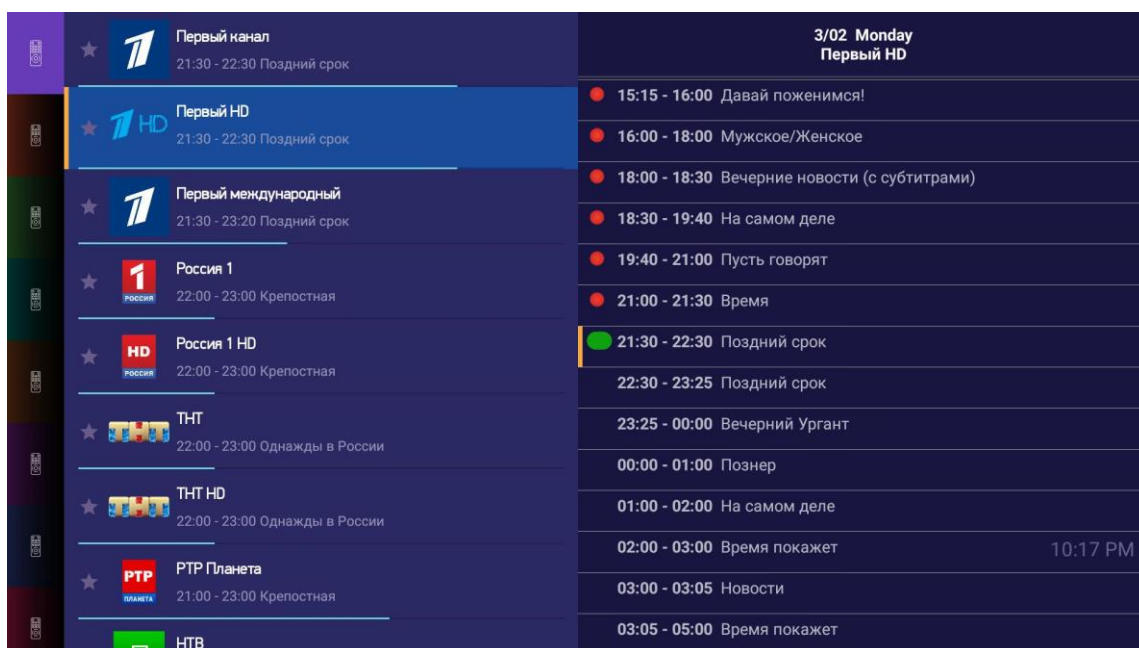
Первый канал
21:30 - 22:30 Поздний срок

1 HD
Первый HD
21:30 - 22:30 Поздний срок

Первый международный
21:30 - 23:20 Поздний срок

1 РОССИЯ
Россия 1
22:00 - 23:00 Крепостная

HD РОССИЯ
Россия 1 HD
22:00 - 23:00 Крепостная

ТНТ
ТНТ
22:00 - 23:00 Однажды в России

ТНТ
ТНТ HD
22:00 - 23:00 Однажды в России

РТР ПЛАНЕТА
РТР Планета
21:00 - 23:00 Крепостная

НТВ

3/02 Monday
Первый HD

15:15 - 16:00 Давай поженимся!
16:00 - 18:00 Мужское/Женское
18:00 - 18:30 Вечерние новости (с субтитрами)
18:30 - 19:40 На самом деле
19:40 - 21:00 Пусть говорят
21:00 - 21:30 Время
21:30 - 22:30 Поздний срок
22:30 - 23:25 Поздний срок
23:25 - 00:00 Вечерний Ургант
00:00 - 01:00 Познер
01:00 - 02:00 На самом деле
02:00 - 03:00 Время покажет
10:17 PM
03:00 - 03:05 Новости
03:05 - 05:00 Время покажет